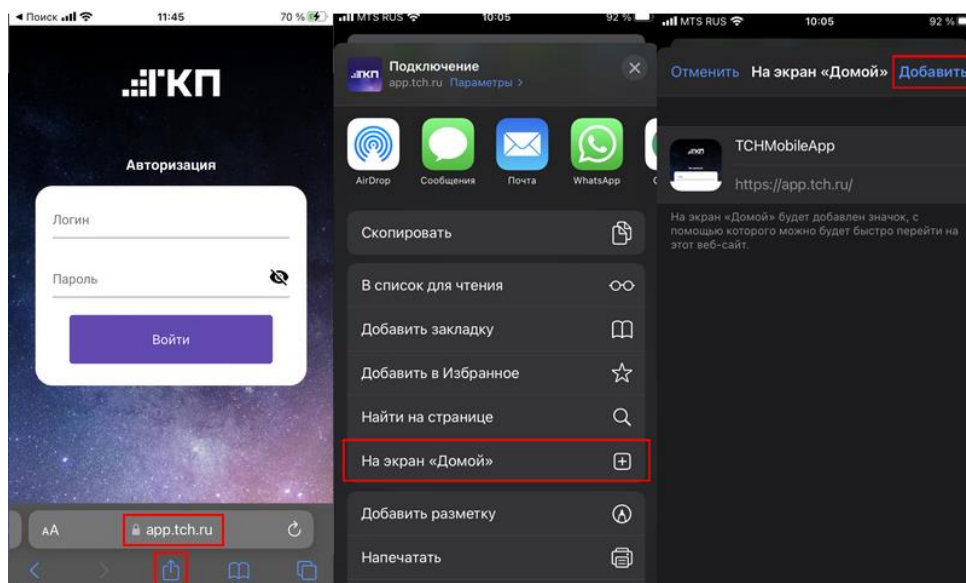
◄ Поиск 11:45 70 %

ТКП

Авторизация

Логин

Пароль

Войти

аА app.tch.ru

MTS RUS 10:05 92 %

Подключение
app.tch.ru Параметры >

AirDrop Сообщения Почта WhatsApp

Скопировать

В список для чтения

Добавить закладку

Добавить в Избранное

Найти на странице

На экран «Домой»

Добавить разметку

Напечатать

MTS RUS 10:05 92 %

Отменить На экран «Домой» Добавить

TCHMobileApp

https://app.tch.ru/

На экран «Домой» будет добавлен значок, с помощью которого можно будет быстро перейти на этот веб-сайт.